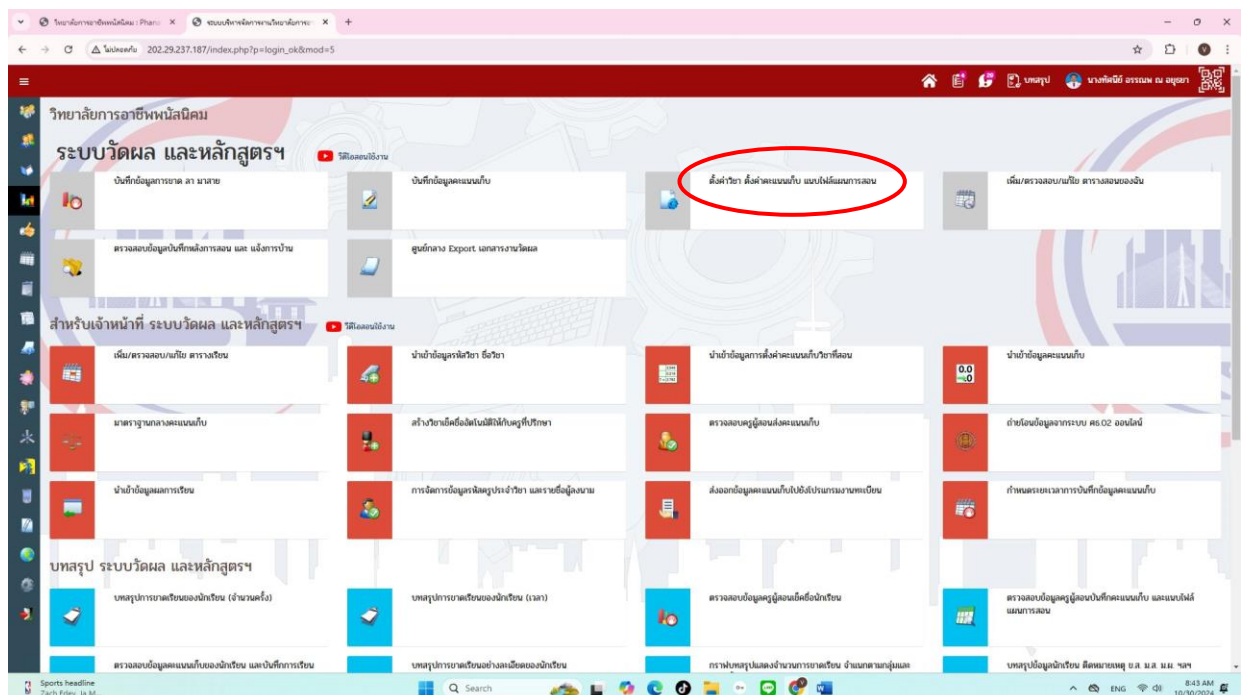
วิทยาลัยการอาชีพพนัสนิคม : Phan ×   ระบบบริหารจัดการงานวิทยาลัยการอ ×   +

ไม่ปลอดภัย 202.29.237.187/index.php?p=login_ok&mod=5

บทสรุป   นางศิริพัชร์ อรรถนพ ณ อยุธยา

วิทยาลัยการอาชีพพนัสนิคม

ระบบวัดผล และหลักสูตรฯ   วิดีโอสอนใช้งาน

บันทึกข้อมูลการขาด ลา มาสาย

บันทึกข้อมูลคะแนนเก็บ

ตั้งค่าวิชา ตั้งค่าคะแนนเก็บ แนบไฟล์แผนการสอน

เพิ่ม/ตรวจสอบ/แก้ไข ตารางสอนของฉัน

ตรวจสอบข้อมูลบันทึกหลังการสอน และ แจ้งการบ้าน

ศูนย์กลาง Export เอกสารงานวัดผล

สำหรับเจ้าหน้าที่ ระบบวัดผล และหลักสูตรฯ   วิดีโอสอนใช้งาน

เพิ่ม/ตรวจสอบ/แก้ไข ตารางเรียน

นำเข้าข้อมูลรหัสวิชา ชื่อวิชา

นำเข้าข้อมูลการตั้งค่าคะแนนเก็บวิชาที่สอน

นำเข้าข้อมูลคะแนนเก็บ

มาตราฐานกลางคะแนนเก็บ

สร้างวิชาเอ็ดชื่ออัตโนมัติให้กับครูที่ปรึกษา

ตรวจสอบครูผู้สอนส่งคะแนนเก็บ

ถ่ายโอนข้อมูลจากระบบ ศธ.02 ออนไลน์

นำเข้าข้อมูลผลการเรียน

การจัดการข้อมูลรหัสครูประจำวิชา และรายชื่อผู้ลงนาม

ส่งออกข้อมูลคะแนนเก็บไปยังโปรแกรมงานทะเบียน

กำหนดระยะเวลาการบันทึกข้อมูลคะแนนเก็บ

บทสรุป ระบบวัดผล และหลักสูตรฯ

บทสรุปการขาดเรียนของนักเรียน (จำนวนครั้ง)

บทสรุปการขาดเรียนของนักเรียน (เวลา)

ตรวจสอบข้อมูลครูผู้สอนเอ็ดชื่อนักเรียน

ตรวจสอบข้อมูลครูผู้สอนบันทึกคะแนนเก็บ และแนบไฟล์แผนการสอน

ตรวจสอบข้อมูลคะแนนเก็บของนักเรียน และบันทึกการเรียน

บทสรุปการขาดเรียนอย่างละเอียดของนักเรียน

กราฟบทสรุปแสดงจำนวนการขาดเรียน จำแนกตามกลุ่มและ

บทสรุปข้อมูลนักเรียน ติดหมายเหตุ 0.ล. ม.ส. ม.ผ. ฯลฯ

Sports headline
Zach Edey, Ja M...

Search

ENG
8:43 AM
10/30/2024